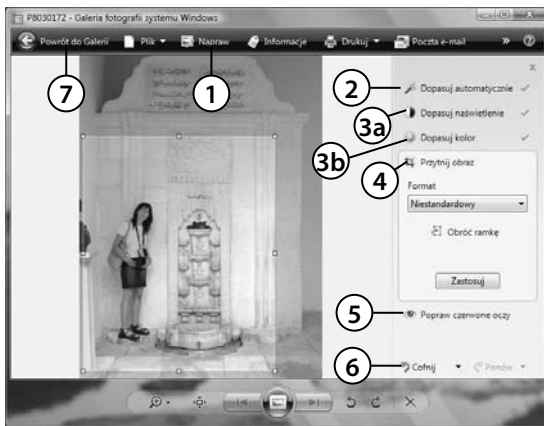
P8030172 - Galeria fotografii systemu Windows

Powrót do Galerii
Plik
Napraw
Informacje
Drukuj
Poczta e-mail

7
1
2
3a
3b
4
5
6

Dopasuj automatycznie
Dopasuj naświetlenie
Dopasuj kolor
Przytnij obraz
Format
Niestandardowy
Obróć ramkę
Zastosuj
Popraw czerwone oczy
Cofnij
Ponów